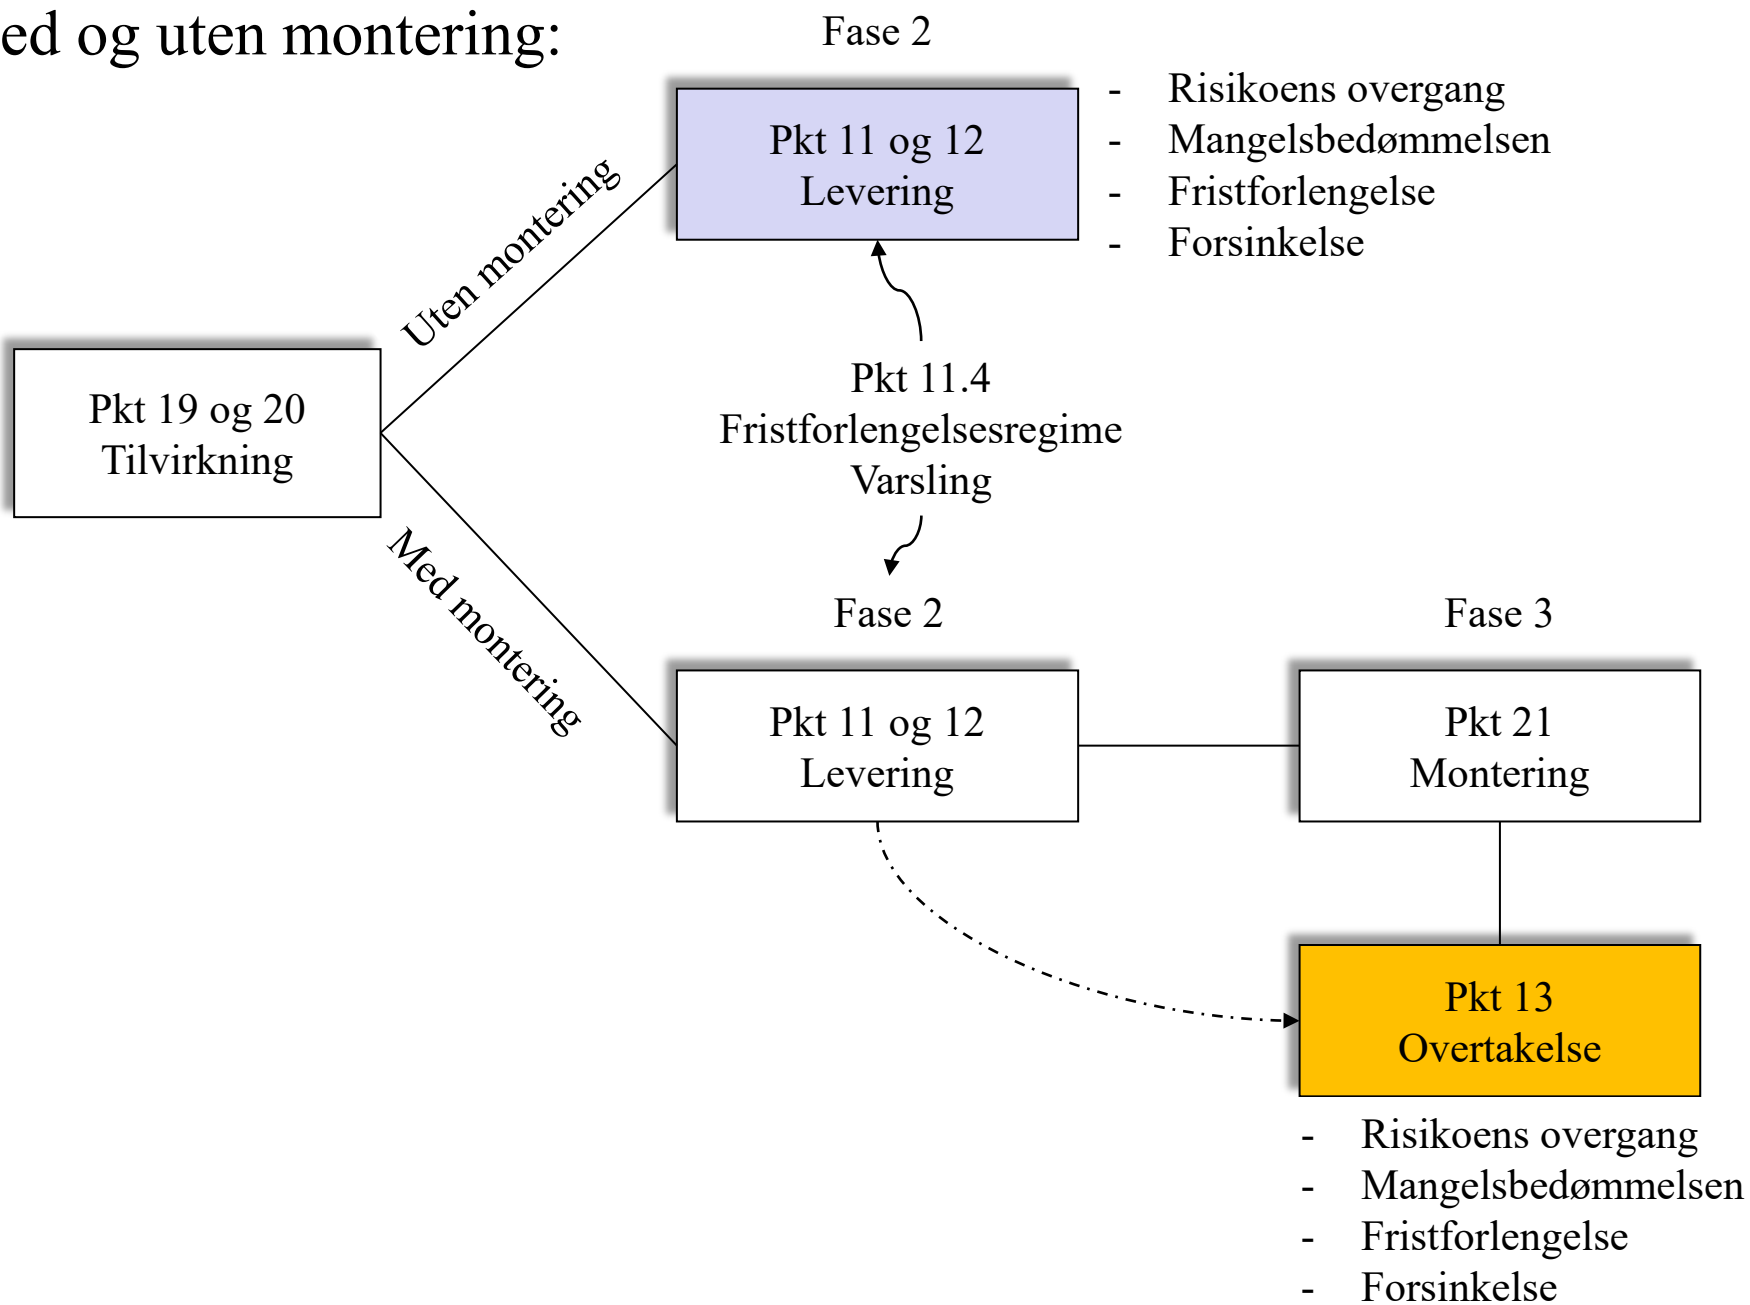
ed og uten montering:

Fase 2

Pkt 11 og 12
Levering

- Risikoens overgang
- Mangelsbedømmelsen
- Fristforlengelse
- Forsinkelse

Uten montering

Pkt 19 og 20
Tilvirkning

Pkt 11.4
Fristforlengelsesregime
Varsling

Med montering

Fase 2

Fase 3

Pkt 11 og 12
Levering

Pkt 21
Montering

Pkt 13
Overtakelse

- Risikoens overgang
- Mangelsbedømmelsen
- Fristforlengelse
- Forsinkelse